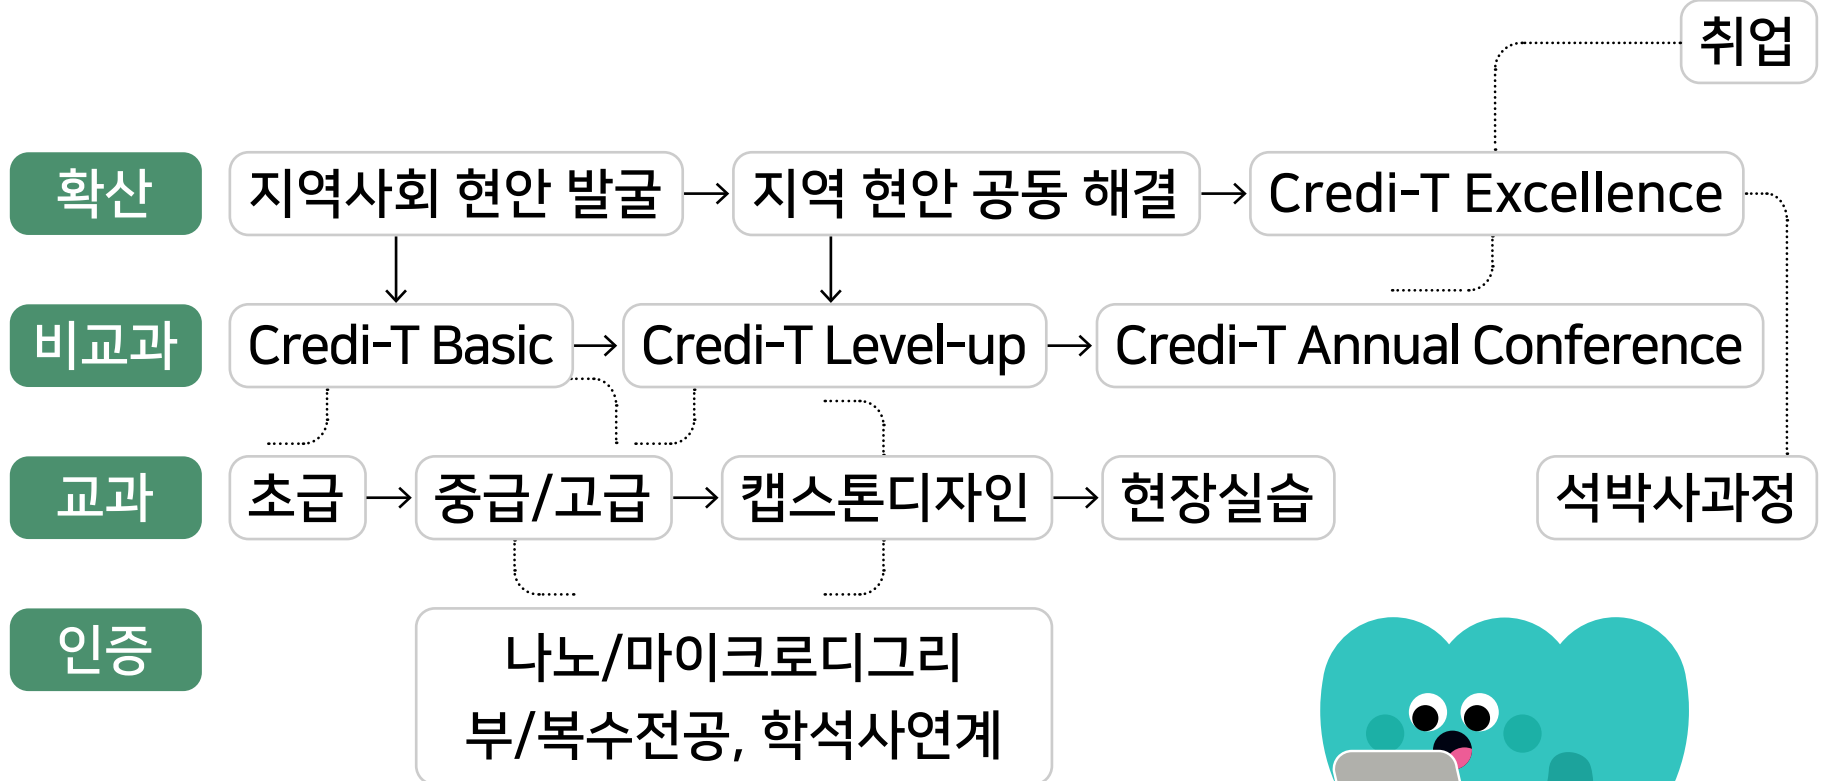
취업

확산
지역사회 현안 발굴 → 지역 현안 공동 해결 → Credi-T Excellence

비교과
Credi-T Basic → Credi-T Level-up → Credi-T Annual Conference

교과
초급 → 중급/고급 → 캡스톤디자인 → 현장실습

석박사과정

인증
나노/마이크로디그리
부/복수전공, 학석사연계